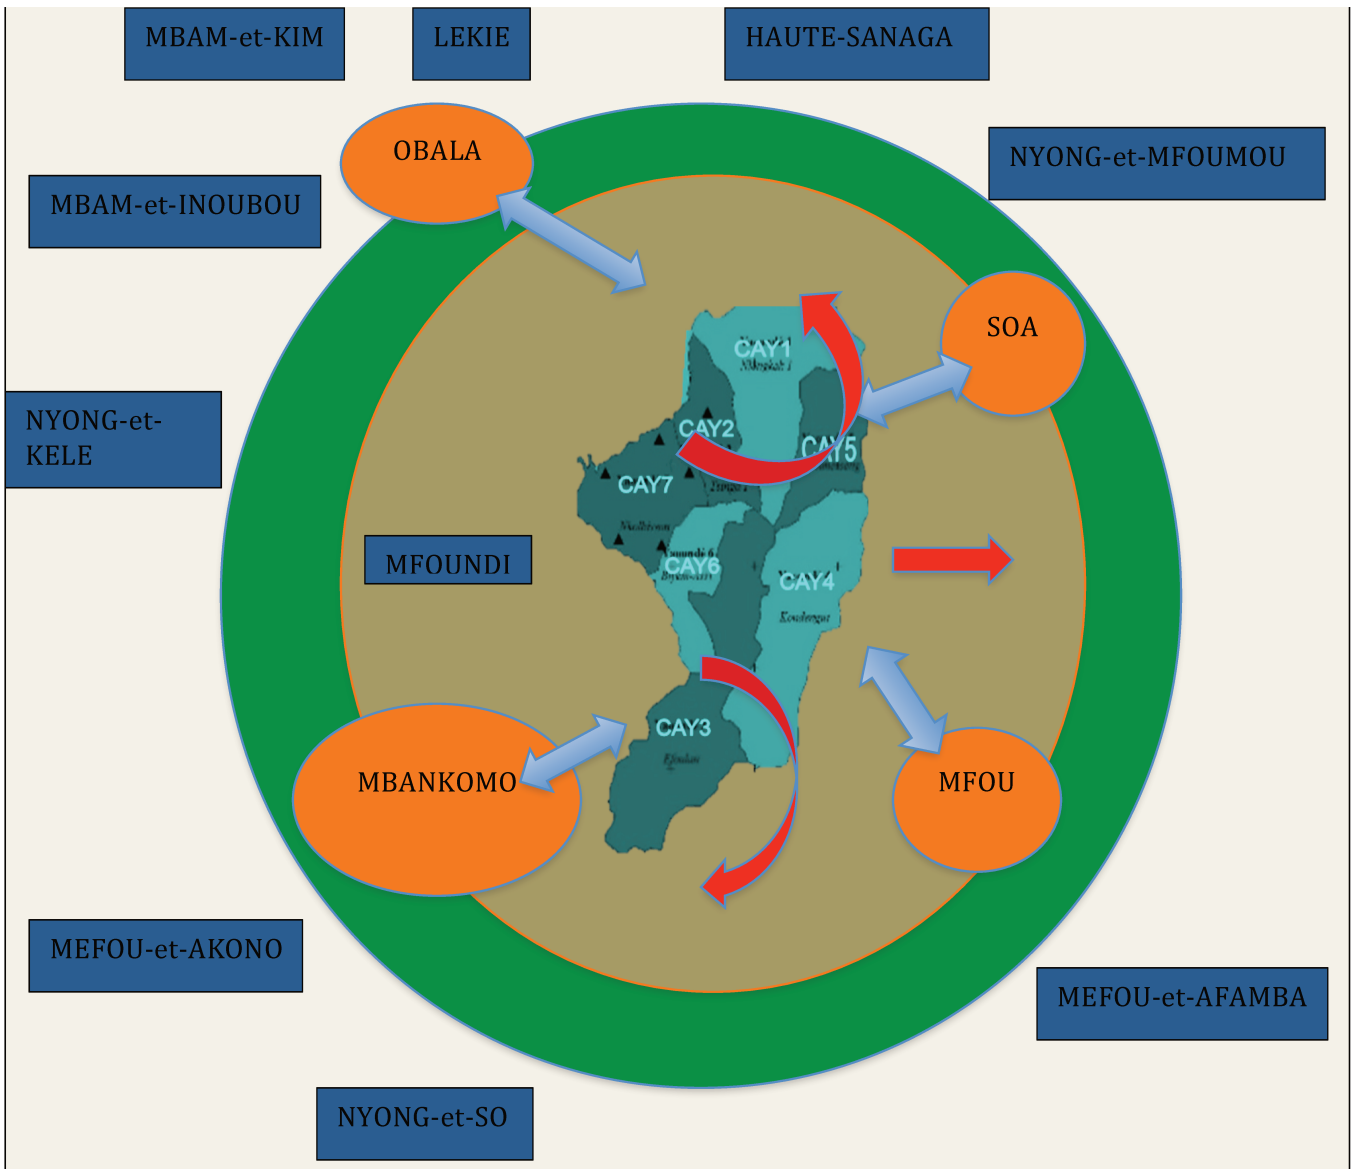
MBAM-et-KIM

LEKIE

HAUTE-SANAGA

OBALA

NYONG-et-MFOUMOU

MBAM-et-INOUBOU

SOA

CAY1

Nkolbisson

NYONG-et-KELE

CAY2

CAY5

CAY7

MFOUNDI

CAY6

CAY4

CAY3

MBANKOMO

MFOU

MEFOU-et-AKONO

MEFOU-et-AFAMBA

NYONG-et-SO